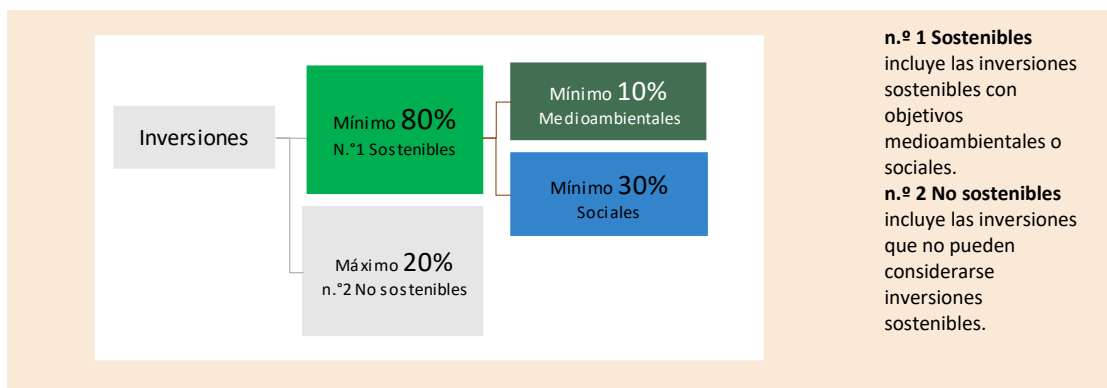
Inversiones

Mínimo 80%
N.°1 Sostenibles

Mínimo 10%
Medioambientales

Mínimo 30%
Sociales

Máximo 20%
n.°2 No sostenibles

**n.º 1 Sostenibles** incluye las inversiones sostenibles con objetivos medioambientales o sociales.
**n.º 2 No sostenibles** incluye las inversiones que no pueden considerarse inversiones sostenibles.